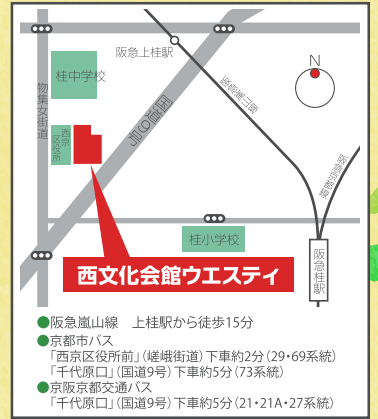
阪急上桂駅

N

桂中学校

物集女街道

西京区役所

JR山陰線

府道嵯峨三条

阪急嵐山線

桂小学校

阪急桂駅

西文化会館ウエスティ

●阪急嵐山線　上桂駅から徒歩15分
●京都市バス
「西京区役所前」(嵯峨街道)下車約2分(29・69系統)
「千代原口」(国道9号)下車約5分(73系統)
●京阪京都交通バス
「千代原口」(国道9号)下車約5分(21・21A・27系統)